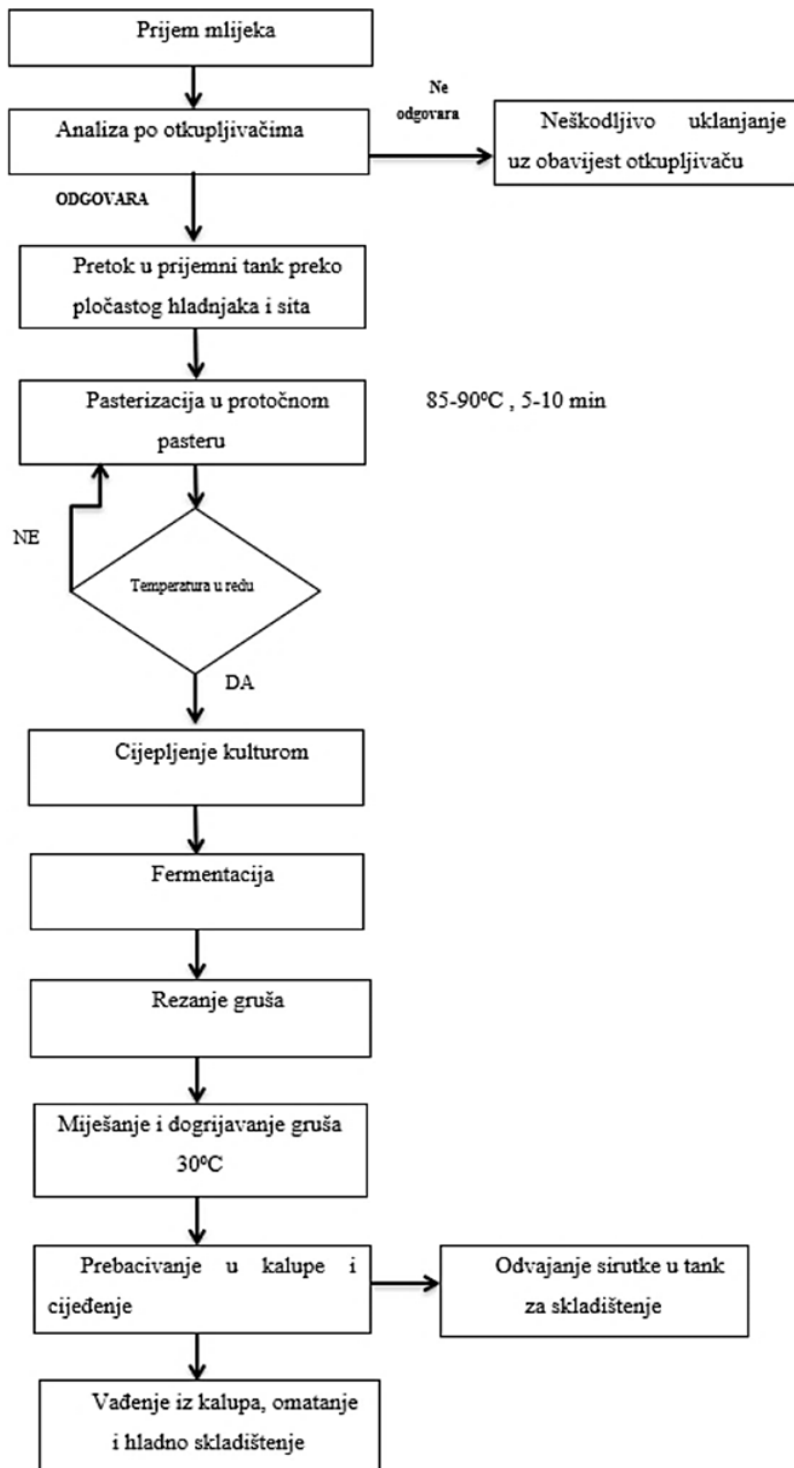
Prijem mlijeka

Analiza po otkupljivačima

Ne odgovara

Neškodljivo uklanjanje uz obavijest otkupljivaču

ODGOVARA

Pretok u prijemni tank preko pločastog hladnjaka i sita

Pasterizacija u protočnom pasteru

85-90ºC , 5-10 min

NE

Temperatura u redu

DA

Cijepljenje kulturom

Fermentacija

Rezanje gruša

Miješanje i dogrijavanje gruša 30ºC

Prebacivanje u kalupe i cijeđenje

Odvajanje sirutke u tank za skladištenje

Vađenje iz kalupa, omatanje i hladno skladištenje